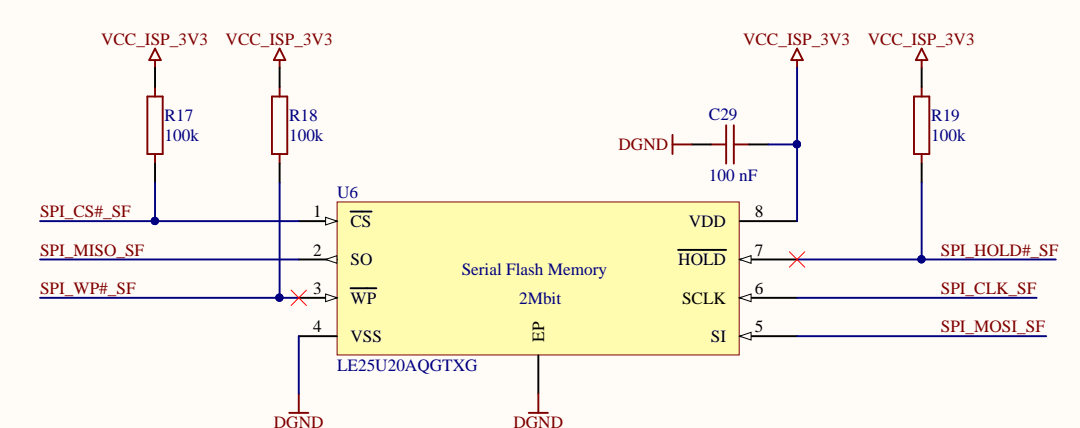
VCC_ISP_3V3 VCC_ISP_3V3 VCC_ISP_3V3 VCC_ISP_3V3

R17
100k

R18
100k

C29
DGND
100 nF

R19
100k

U6

SPI_CS#_SF 1 $\overline{CS}$
SPI_MISO_SF 2 SO
SPI_WP#_SF 3 $\overline{WP}$
4 VSS

Serial Flash Memory
2Mbit
EP

VDD 8
$\overline{HOLD}$ 7 SPI_HOLD#_SF
SCLK 6 SPI_CLK_SF
SI 5 SPI_MOSI_SF

LE25U20AQGTXG

DGND DGND